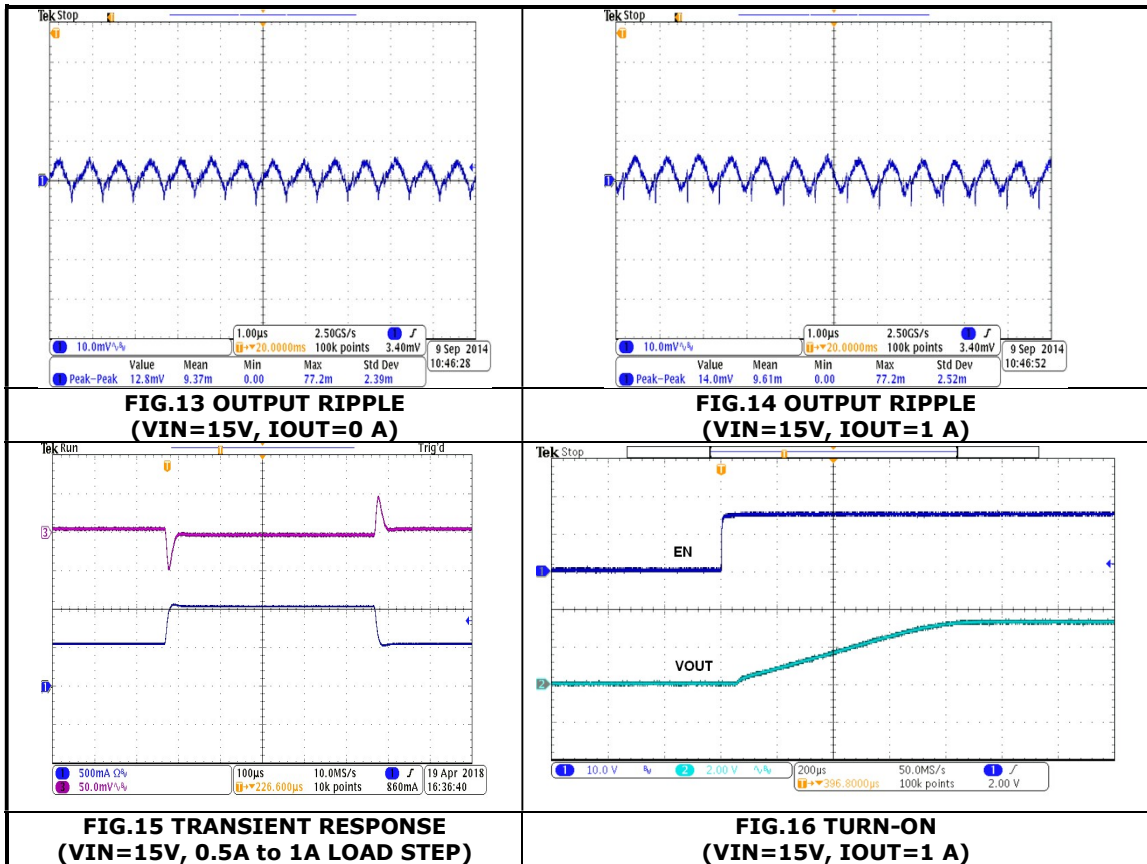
| Tek Stop<br>T<br>1<br>1 10.0mV<br>1.00µs 2.50GS/s 1 3.40mV<br>T→▼20.0000ms 100k points<br>9 Sep 2014 10:46:28<br>Value Mean Min Max Std Dev<br>1 Peak-Peak 12.8mV 9.37m 0.00 77.2m 2.39m | Tek Stop<br>T<br>1<br>1 10.0mV<br>1.00µs 2.50GS/s 1 3.40mV<br>T→▼20.0000ms 100k points<br>9 Sep 2014 10:46:52<br>Value Mean Min Max Std Dev<br>1 Peak-Peak 14.0mV 9.61m 0.00 77.2m 2.52m |
|---|---|
| **FIG.13 OUTPUT RIPPLE (VIN=15V, IOUT=0 A)** | **FIG.14 OUTPUT RIPPLE (VIN=15V, IOUT=1 A)** |
| Tek Run Trig'd<br>T<br>3<br>1<br>1 500mA Ω<br>3 50.0mV<br>100µs 10.0MS/s 1 860mA<br>T→▼226.600µs 10k points<br>19 Apr 2018 16:36:40 | Tek Stop<br>T<br>EN<br>1<br>VOUT<br>2<br>1 10.0 V 2 2.00 V<br>200µs 50.0MS/s 1 2.00 V<br>T→▼396.8000µs 100k points |
| **FIG.15 TRANSIENT RESPONSE (VIN=15V, 0.5A to 1A LOAD STEP)** | **FIG.16 TURN-ON (VIN=15V, IOUT=1 A)** |